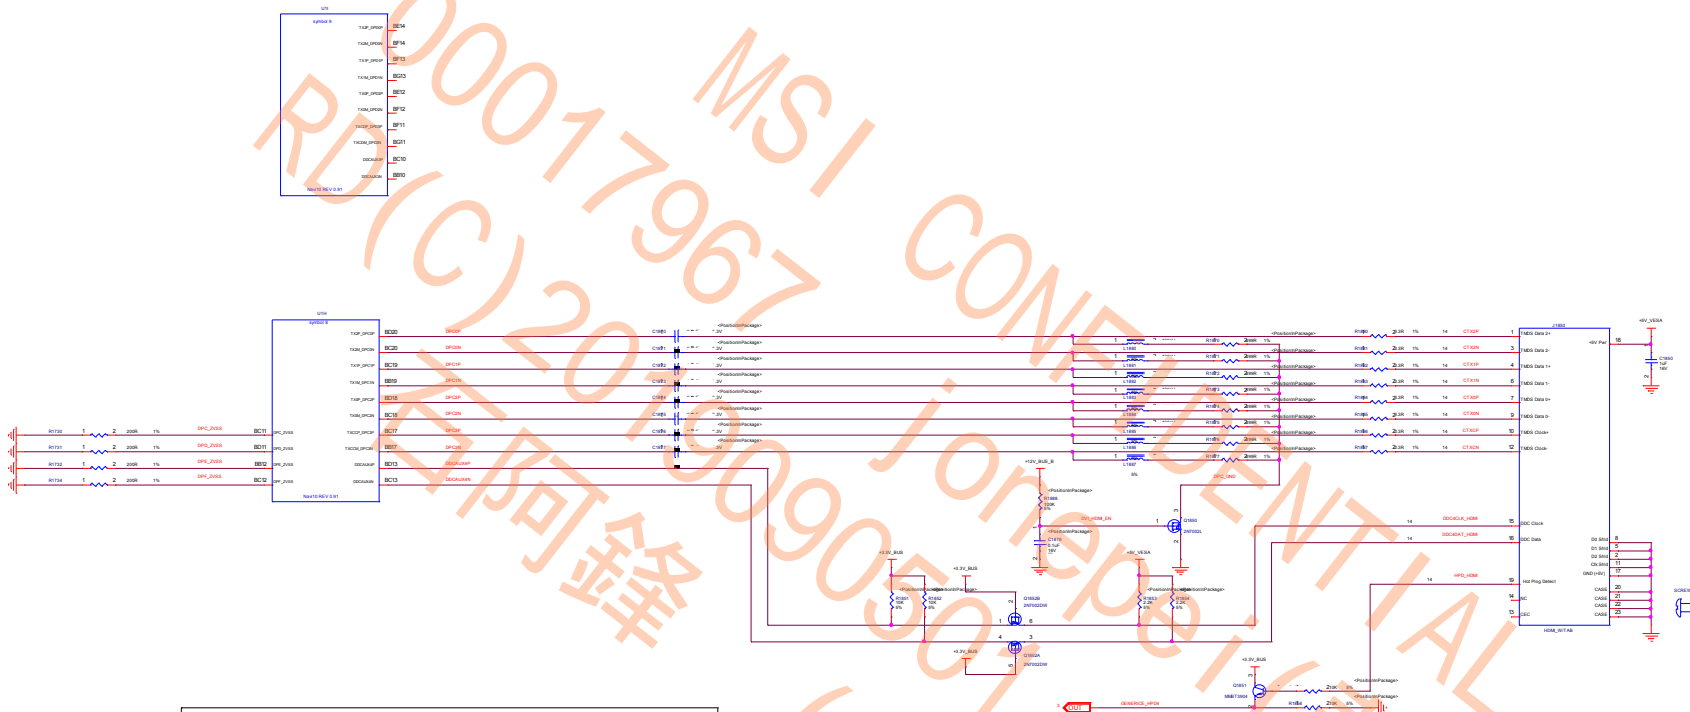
MSI CONFIDENTIAL
RD(C)20150905
00017967 Jonepeng
石阿鋒

U?I
symbol 9
TX2P_DP0P BE14
TX2M_DP0N BF14
TX1P_DP1P BF13
TX1M_DP1N BE13
TX0P_DP2P BE12
TX0M_DP2N BF12
TXCLKP BF11
TXCLKN BE11
DDCAUXP BE10
DDCAUXN BE10
Neo10 REV 0.91

U?H
symbol 8
TX2P_DP0P BD20
TX2M_DP0N BC20
TX1P_DP1P BC19
TX1M_DP1N BB19
TX0P_DP2P BD18
TX0M_DP2N BC18
TXCCP_DP3P BC17
TXCCM_DP3N BB17
DDCAUXP BD13
DDCAUXN BC13
Neo10 REV 0.91

R1730 1 2 200R 1% DPC_ZVSS BC11 DPC_ZVSS
R1731 1 2 200R 1% DPD_ZVSS BD11 DPD_ZVSS
R1732 1 2 200R 1% DPE_ZVSS BB12 DPE_ZVSS
R1734 1 2 200R 1% DPF_ZVSS BC12 DPF_ZVSS

DPC0P
DPC0N
DPC1P
DPC1N
DPC2P
DPC2N
DPC3P
DPC3N
DDCAUXP
DDCAUXN

C1860 C1861 C1862 C1863 C1864 C1865 C1866 C1867
<PositionInPackage>

L1890 L1891 L1892 L1893
R1870 R1871 R1872 R1873 R1874 R1875 R1876 R1877
200R 1%
R1880 R1881 R1882 R1883 R1884 R1885 R1886 R1887
2.3R 1% 14
CTX2P CTX2N CTX1P CTX1N CTX0P CTX0N CTXCP CTXCN
DPC_GND

J1850
TMDS Data 2+ 1
TMDS Data 2- 3
TMDS Data 1+ 4
TMDS Data 1- 6
TMDS Data 0+ 7
TMDS Data 0- 9
TMDS Clock+ 10
TMDS Clock- 12
+5V Pwr 18
DDC Clock 15
DDC Data 16
Hot Plug Detect 19
NC 14
CEC 13
D0 Shld 8
D1 Shld 5
D2 Shld 2
Ck Shld 11
GND (+5V) 17
CASE 20
CASE 21
CASE 22
CASE 23
HDMI_W/TAB

+5V_VESA
C1850 1uF 16V

+12V_RUN_B
R1888 100K 5%
C1870 0.1uF 16V
DVI_HDMI_EN
Q1850 2N7002L
DDCACLK_HDMI
DDCADAT_HDMI
HPD_HDMI
+3.3V_RUN
R1851 10K 5%
R1852 10K 5%
Q1852B 2N7002DW
Q1852A 2N7002DW
+5V_VESA
R1853 2.2K 5%
R1854 2.2K 5%
+3.3V_RUN
Q1851 MMBT3904
R1855 210K 5%
R1856 210K 5%
GENERICE_HPD6
OUT
SCREW